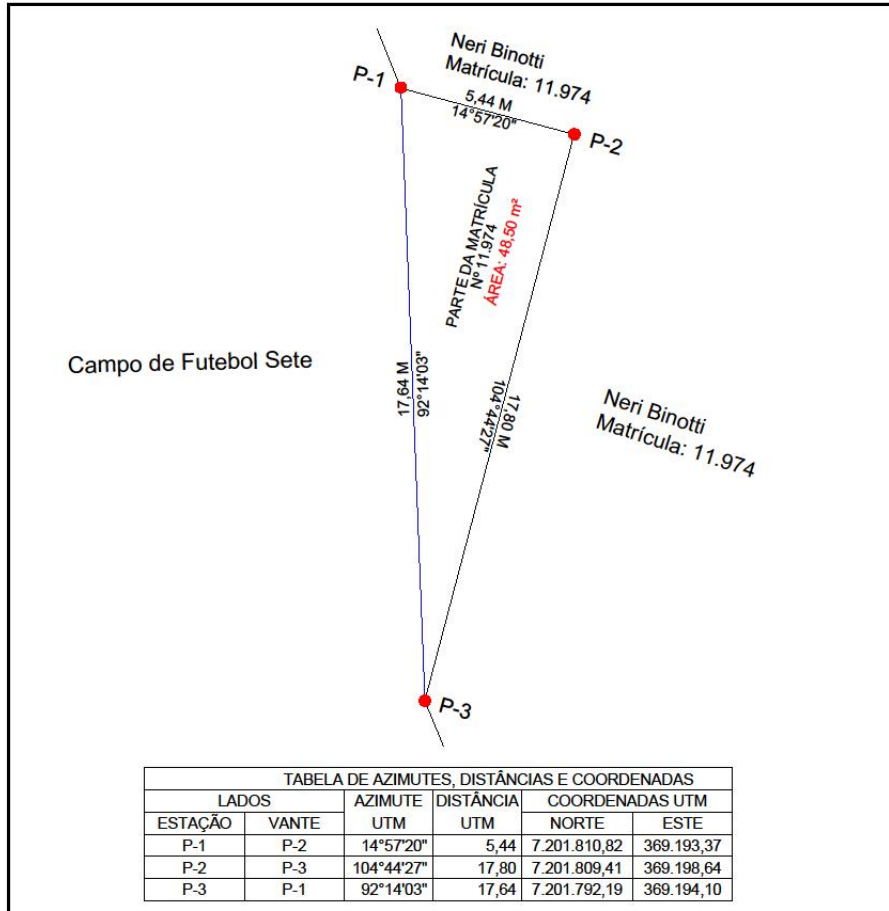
Neri Binotti
Matrícula: 11.974

P-1

5,44 M
14°57'20"

P-2

PARTE DA MATRÍCULA
Nº 11.974
ÁREA: 48,50 m²

Campo de Futebol Sete

17,64 M
92°14'03"

17,80 M
104°44'27"

Neri Binotti
Matrícula: 11.974

P-3

| TABELA DE AZIMUTES, DISTÂNCIAS E COORDENADAS | | | | | |
|---|---|---|---|---|---|
| LADOS | | AZIMUTE | DISTÂNCIA | COORDENADAS UTM | |
| ESTAÇÃO | VANTE | UTM | UTM | NORTE | ESTE |
| P-1 | P-2 | 14°57'20" | 5,44 | 7.201.810,82 | 369.193,37 |
| P-2 | P-3 | 104°44'27" | 17,80 | 7.201.809,41 | 369.198,64 |
| P-3 | P-1 | 92°14'03" | 17,64 | 7.201.792,19 | 369.194,10 |